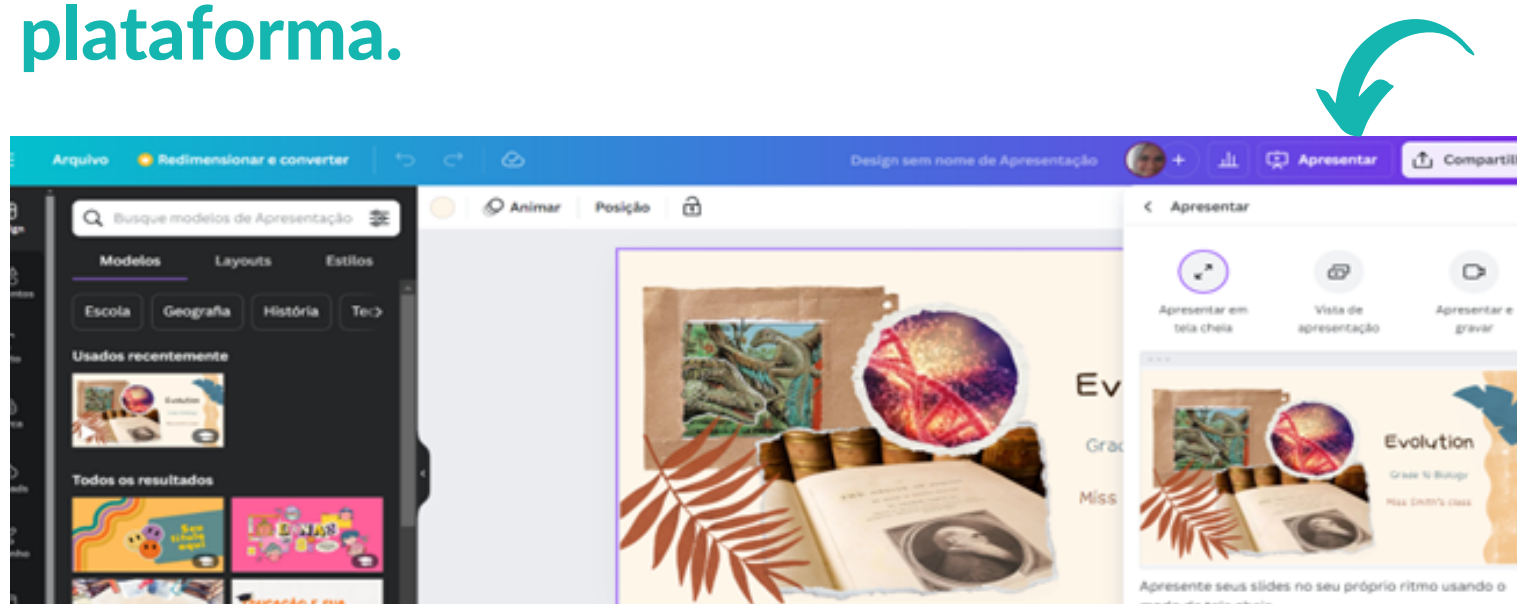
plataforma.

Arquivo Redimensionar e converter Design sem nome de Apresentação Apresentar Compartil

Busque modelos de Apresentação

Modelos Layouts Estilos

Escola Geografia História Tec

Usados recentemente

Todos os resultados

Animar Posição

Ev
Grad
Miss

Apresentar

Apresentar em tela cheia

Vista de apresentação

Apresentar e gravar

Evolution

Apresente seus slides no seu próprio ritmo usando o